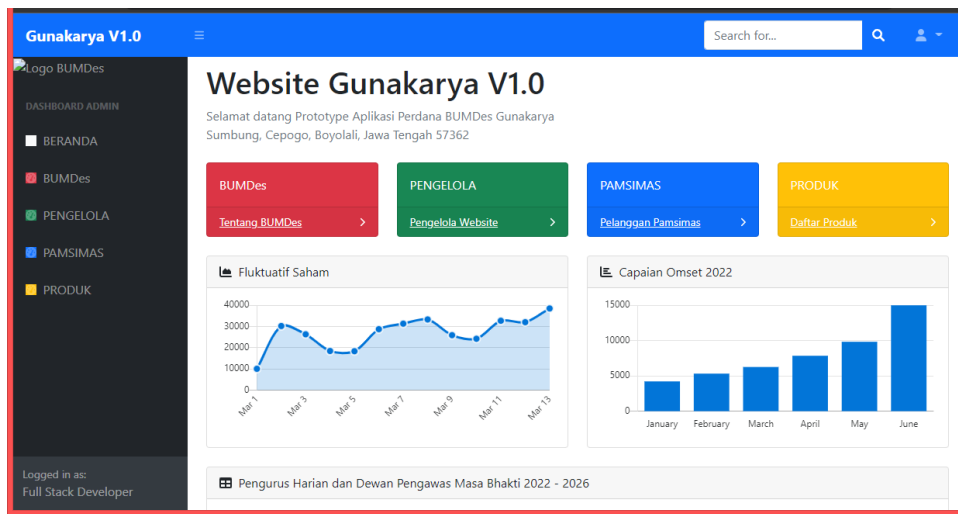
Gunakarya V1.0

Search for...

Logo BUMDes

DASHBOARD ADMIN

BERANDA

BUMDes

PENGELOLA

PAMSIMAS

PRODUK

Logged in as:
Full Stack Developer

Website Gunakarya V1.0

Selamat datang Prototype Aplikasi Perdana BUMDes Gunakarya Sumbung, Cepogo, Boyolali, Jawa Tengah 57362

BUMDes
Tentang BUMDes ›

PENGELOLA
Pengelola Website ›

PAMSIMAS
Pelanggan Pamsimas ›

PRODUK
Daftar Produk ›

Fluktuatif Saham

40000
30000
20000
10000
0
Mar 1
Mar 3
Mar 5
Mar 7
Mar 9
Mar 11
Mar 13

Capaian Omset 2022

15000
10000
5000
0
January
February
March
April
May
June

Pengurus Harian dan Dewan Pengawas Masa Bhakti 2022 - 2026